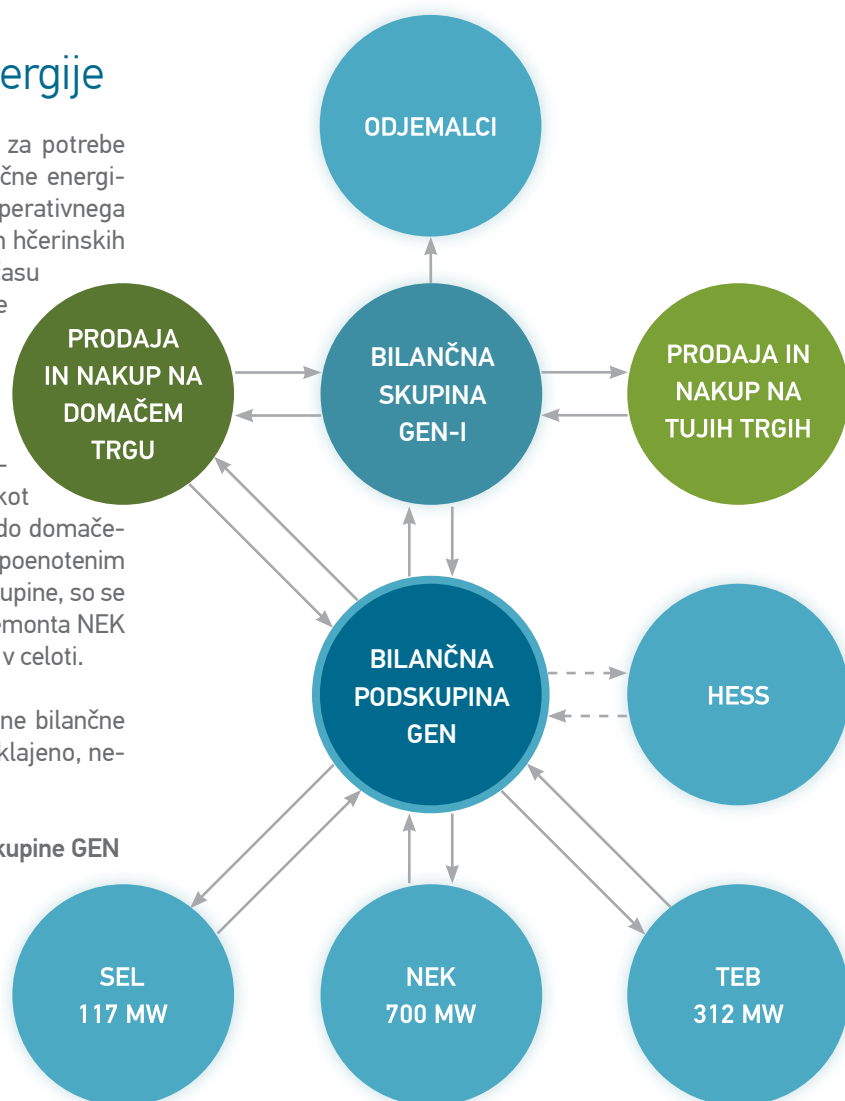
ergije

za potrebe čne energi- perativnega n hčerinskih asu e

kot do domače- poenotenim upine, so se emonta NEK v celoti.

ne bilančne klajeno, ne-

kupine GEN

ODJEMALCI

PRODAJA IN NAKUP NA DOMAČEM TRGU

BILANČNA SKUPINA GEN-I

PRODAJA IN NAKUP NA TUJIH TRGIH

BILANČNA PODSKUPINA GEN

HESS

SEL 117 MW

NEK 700 MW

TEB 312 MW